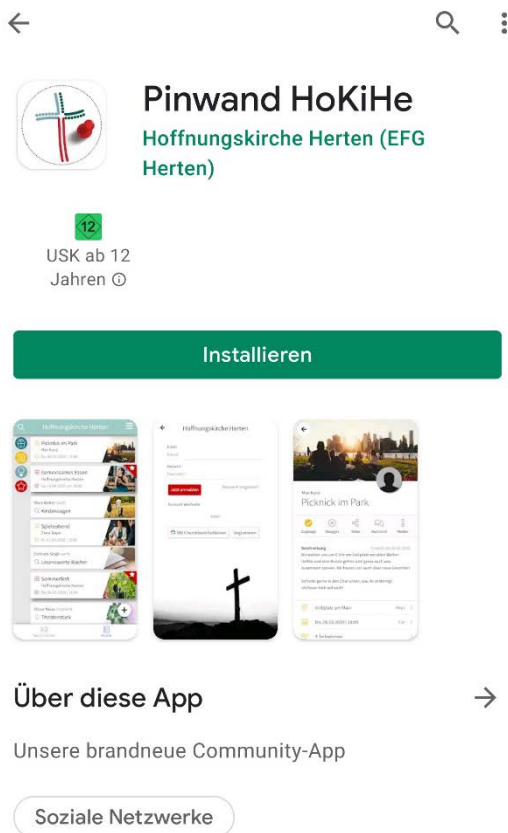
Pinwand HoKiHe

Hoffnungskirche Herten (EFG Herten)

12

USK ab 12 Jahren ⓘ

Installieren

Hoffnungskirche Herten

Picknick im Park

Gemeinsam Essen

Kindersagen

Spieleabend

Lesenswerte Bücher

Sommerfest

Thinktank

Hoffnungskirche Herten

Jetzt anmelden

Picknick im Park

Über diese App

Unsere brandneue Community-App

Soziale Netzwerke